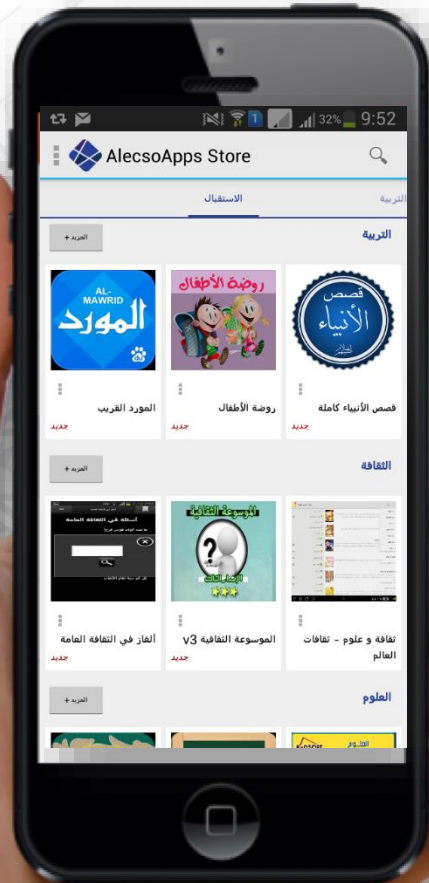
1 32% 9:52

AlecsoApps Store

الاستقبال

التربية

التربية

المزيد +

AL-MAWRID
المورد

روضة الأطفال

قصص الأنبياء

المورد القريب
جديد

روضة الأطفال
جديد

قصص الأنبياء كاملة
جديد

الثقافة

المزيد +

ألغاز في الثقافة العامة
جديد

الموسوعة الثقافية v3
جديد

ثقافة و علوم - ثقافات العالم
جديد

العلوم

المزيد +